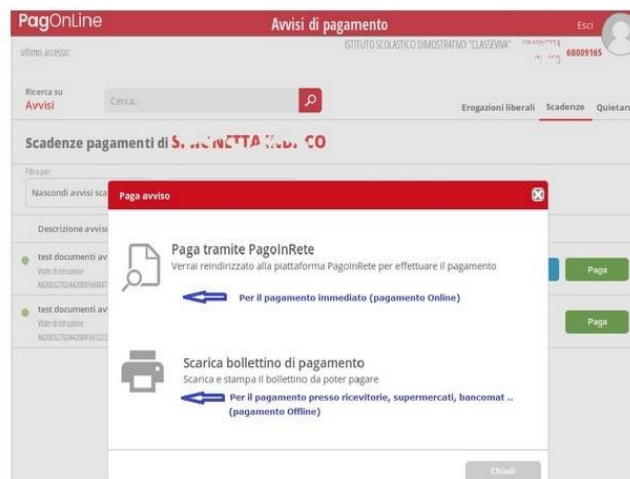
PagOnline

Avvisi di pagamento

Esci

ultimo accesso:

ISTITUTO SCOLASTICO DIMOSTRATIVO "CLASSEVIVA" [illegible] 6B009165

Ricerca su
Avvisi

Cerca...

Erogazioni liberali Scadenze Quietan

Scadenze pagamenti di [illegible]

Filtra per:

Nascondi avvisi sca

Descrizione avvis

test documenti av
Visite di istruzione
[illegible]

Paga

test documenti av
Visite di istruzione
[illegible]

Paga

Paga avviso

Paga tramite PagoInRete
Verrai reindirizzato alla piattaforma PagoInRete per effettuare il pagamento

Per il pagamento immediato (pagamento Online)

Scarica bollettino di pagamento
Scarica e stampa il bollettino da poter pagare

Per il pagamento presso ricevitorie, supermercati, bancomat ..
(pagamento Offline)

Chiudi